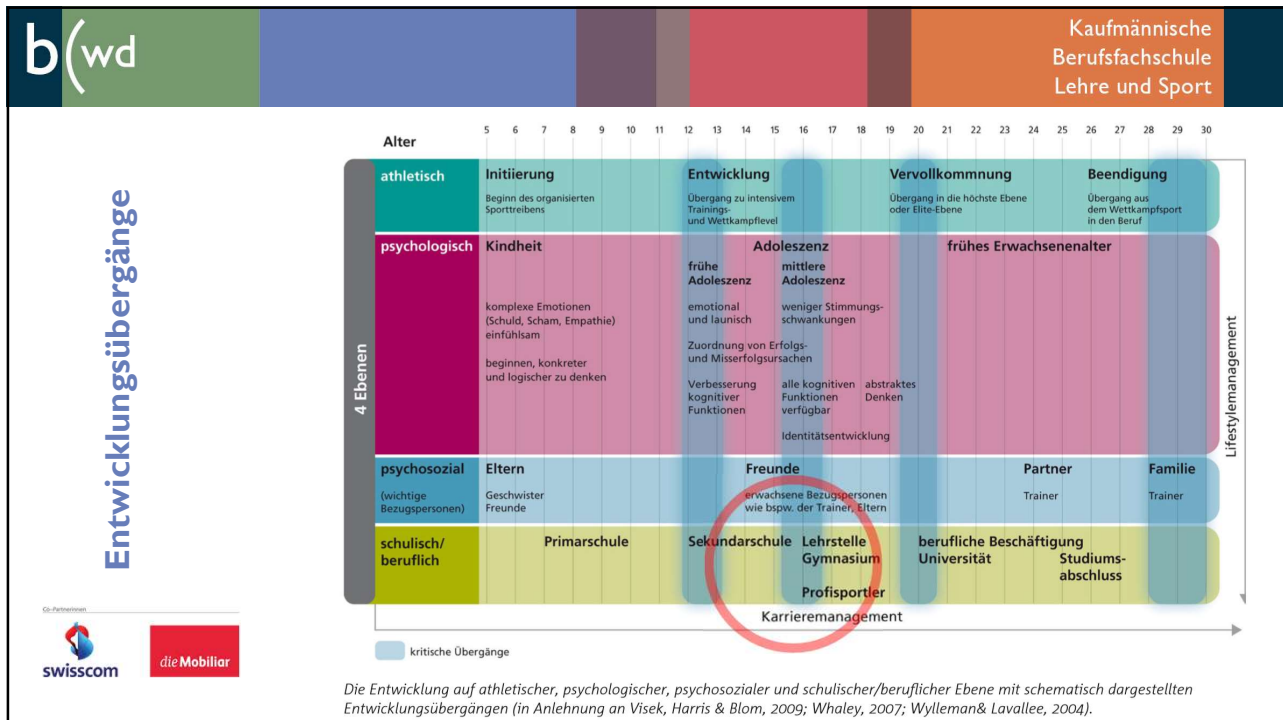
b(wd

Kaufmännische Berufsfachschule Lehre und Sport

Entwicklungsübergänge

Co-Partnerinnen

swisscom

die Mobiliar

Alter 5 6 7 8 9 10 11 12 13 14 15 16 17 18 19 20 21 22 23 24 25 26 27 28 29 30

4 Ebenen

athletisch
Initiierung
Beginn des organisierten Sporttreibens
Entwicklung
Übergang zu intensivem Trainings- und Wettkampflevel
Vervollkommnung
Übergang in die höchste Ebene oder Elite-Ebene
Beendigung
Übergang aus dem Wettkampfsport in den Beruf

psychologisch
Kindheit
komplexe Emotionen (Schuld, Scham, Empathie) einfühlsam
beginnen, konkreter und logischer zu denken
Adoleszenz
frühe Adoleszenz
emotional und launisch
Zuordnung von Erfolgs- und Misserfolgsursachen
Verbesserung kognitiver Funktionen
mittlere Adoleszenz
weniger Stimmungsschwankungen
alle kognitiven Funktionen verfügbar
abstraktes Denken
Identitätsentwicklung
frühes Erwachsenenalter

psychosozial
(wichtige Bezugspersonen)
Eltern
Geschwister
Freunde
Freunde
erwachsene Bezugspersonen wie bspw. der Trainer, Eltern
Partner
Trainer
Familie
Trainer

schulisch/ beruflich
Primarschule
Sekundarschule
Lehrstelle
Gymnasium
Profisportler
berufliche Beschäftigung
Universität
Studiumsabschluss

Lifestylemanagement

Karrieremanagement

kritische Übergänge

Die Entwicklung auf athletischer, psychologischer, psychosozialer und schulischer/beruflicher Ebene mit schematisch dargestellten Entwicklungsübergängen (in Anlehnung an Visek, Harris & Blom, 2009; Whaley, 2007; Wylleman& Lavallee, 2004).